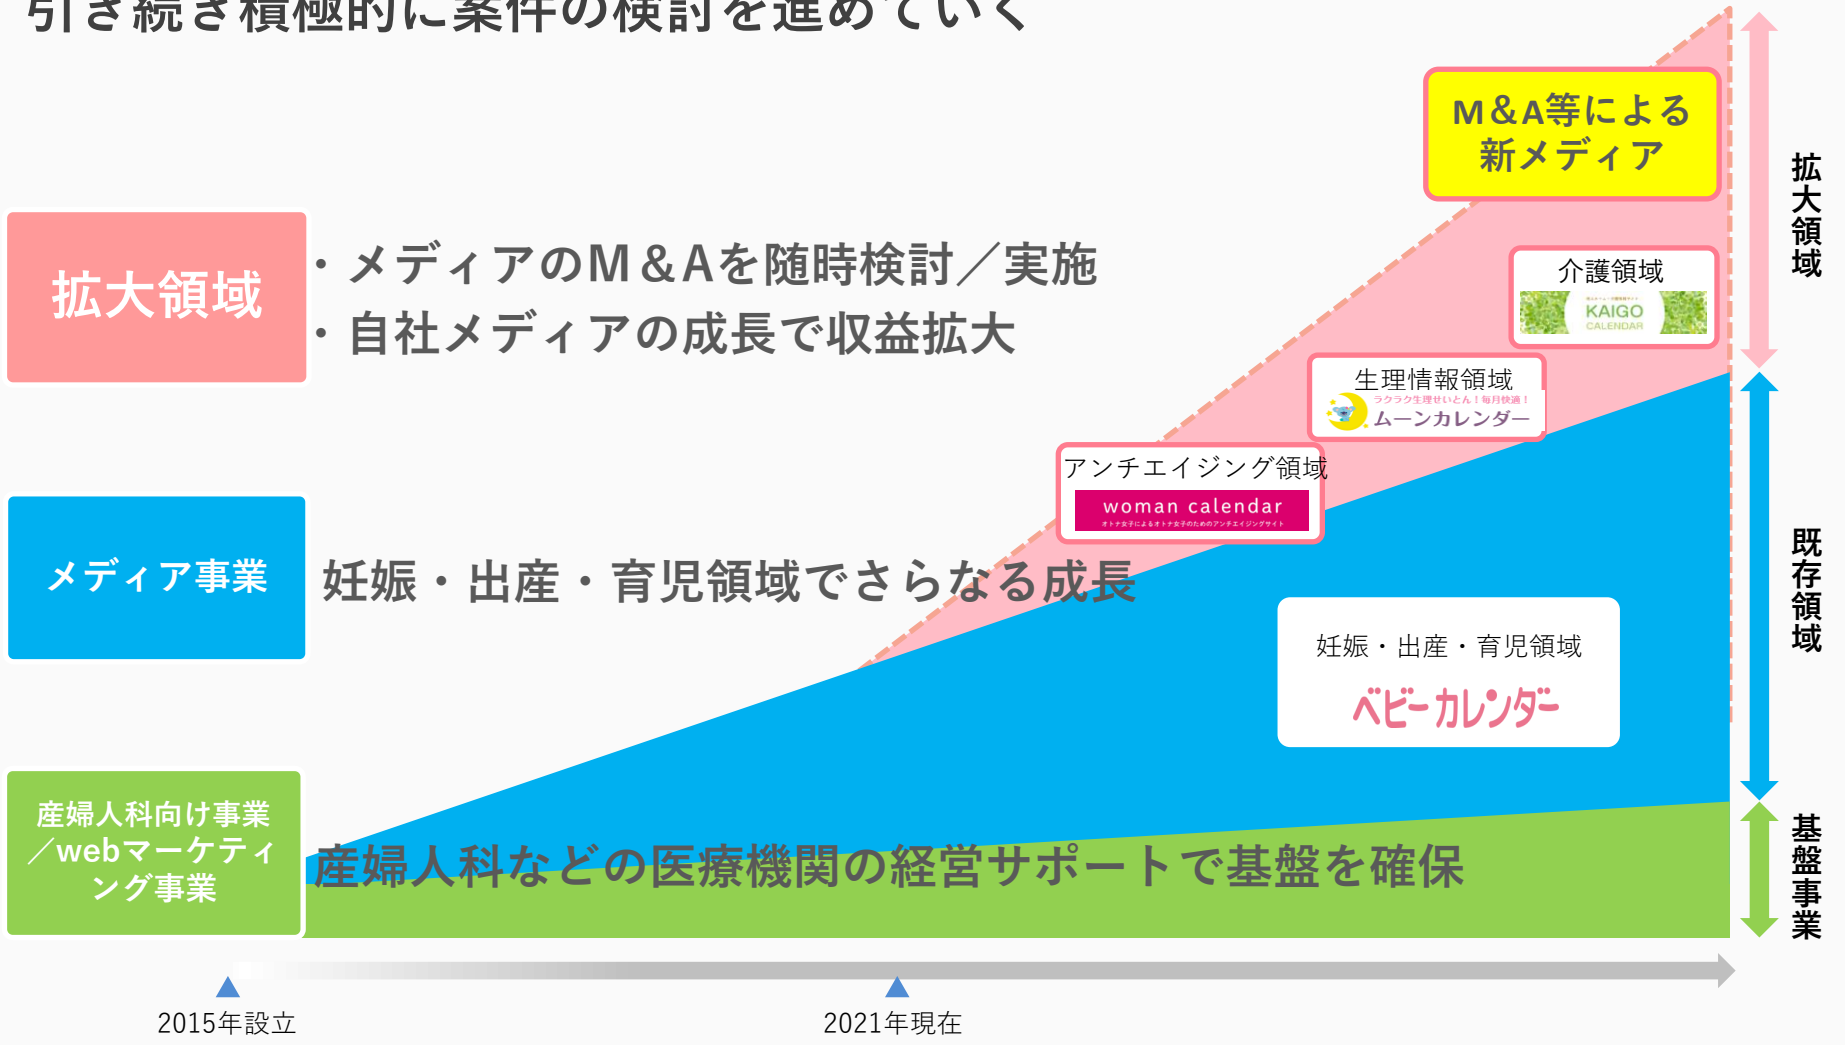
引き続き積極的に案件の検討を進めていく

M&A等による新メディア

拡大領域

拡大領域

・メディアのM&Aを随時検討／実施
・自社メディアの成長で収益拡大

介護領域
KAIGO CALENDAR

生理情報領域
ラクラク生理せいとん！毎月快適！
ムーンカレンダー

アンチエイジング領域
woman calendar
オトナ女子によるオトナ女子のためのアンチエイジングサイト

既存領域

メディア事業

妊娠・出産・育児領域でさらなる成長

妊娠・出産・育児領域
ベビーカレンダー

産婦人科向け事業／webマーケティング事業

産婦人科などの医療機関の経営サポートで基盤を確保

基盤事業

2015年設立

2021年現在